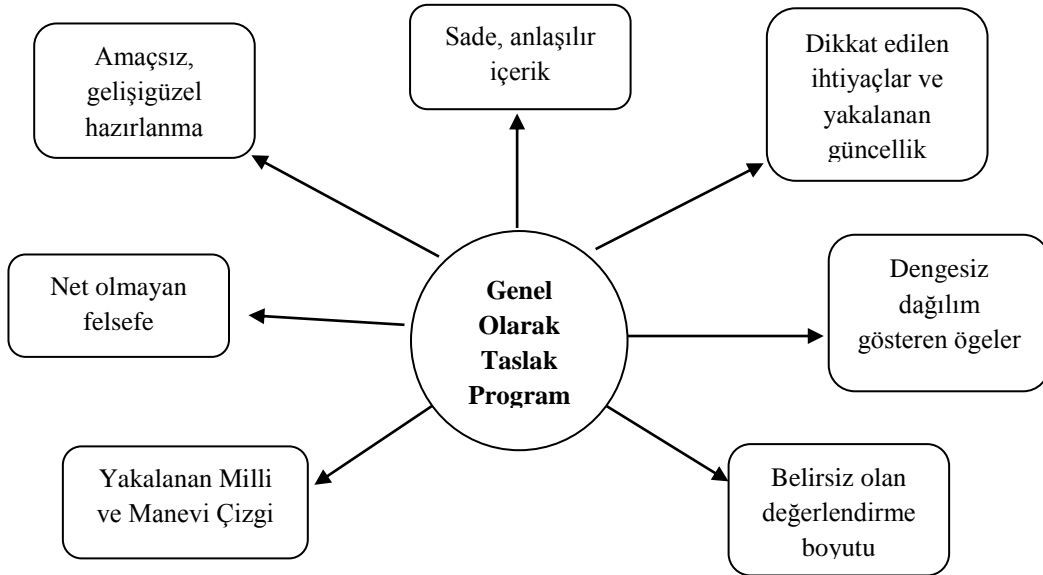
Genel Olarak Taslak Program

Amaçsız, gelişigüzel hazırlanma

Sade, anlaşılır içerik

Dikkat edilen ihtiyaçlar ve yakalanan güncellik

Net olmayan felsefe

Dengesiz dağılım gösteren ögeler

Yakalanan Milli ve Manevi Çizgi

Belirsiz olan değerlendirme boyutu